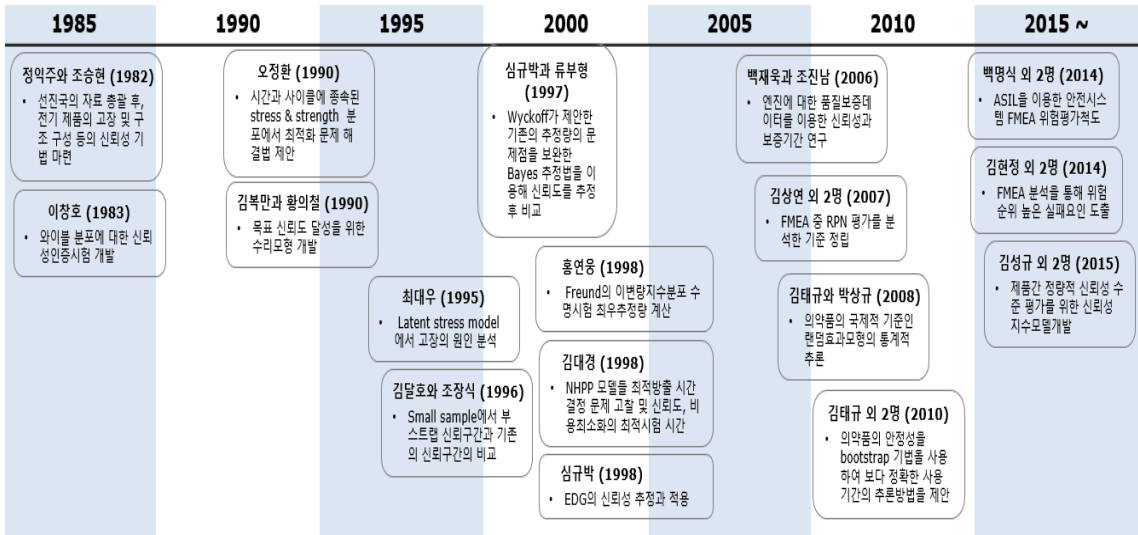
1985 1990 1995 2000 2005 2010 2015 ~

정익주와 조승현 (1982)
• 선진국의 자료 총괄 후, 전기 제품의 고장 및 구조 구성 등의 신뢰성 기법 마련

이창호 (1983)
• 와이블 분포에 대한 신뢰성인증시험 개발

오정환 (1990)
• 시간과 사이클에 종속된 stress & strength 분포에서 최적화 문제 해결법 제안

김복만과 황의철 (1990)
• 목표 신뢰도 달성을 위한 수리모형 개발

최대우 (1995)
• Latent stress model 에서 고장의 원인 분석

김달호와 조장식 (1996)
• Small sample에서 부스트랩 신뢰구간과 기존의 신뢰구간의 비교

심규박과 류부형 (1997)
• Wyckoff가 제안한 기존의 추정량의 문제점을 보완한 Bayes 추정법을 이용해 신뢰도를 추정 후 비교

홍연웅 (1998)
• Freund의 이변량지수분포 수명시험 최우추정량 계산

김대경 (1998)
• NHPP 모델들 최적방출 시간 결정 문제 고찰 및 신뢰도, 비용최소화의 최적시험 시간

심규박 (1998)
• EDG의 신뢰성 추정과 적용

백재욱과 조진남 (2006)
• 엔진에 대한 품질보증데이터를 이용한 신뢰성과 보증기간 연구

김상연 외 2명 (2007)
• FMEA 중 RPN 평가를 분석한 기준 정립

김태규와 박상규 (2008)
• 의약품의 국제적 기준인 랜덤효과모형의 통계적 추론

김태규 외 2명 (2010)
• 의약품의 안정성을 bootstrap 기법을 사용하여 보다 정확한 사용 기간의 추론방법을 제안

백명식 외 2명 (2014)
• ASIL을 이용한 안전시스템 FMEA 위험평가척도

김현정 외 2명 (2014)
• FMEA 분석을 통해 위험 순위 높은 실패요인 도출

김성규 외 2명 (2015)
• 제품간 정량적 신뢰성 수준 평가를 위한 신뢰성 지수모델개발